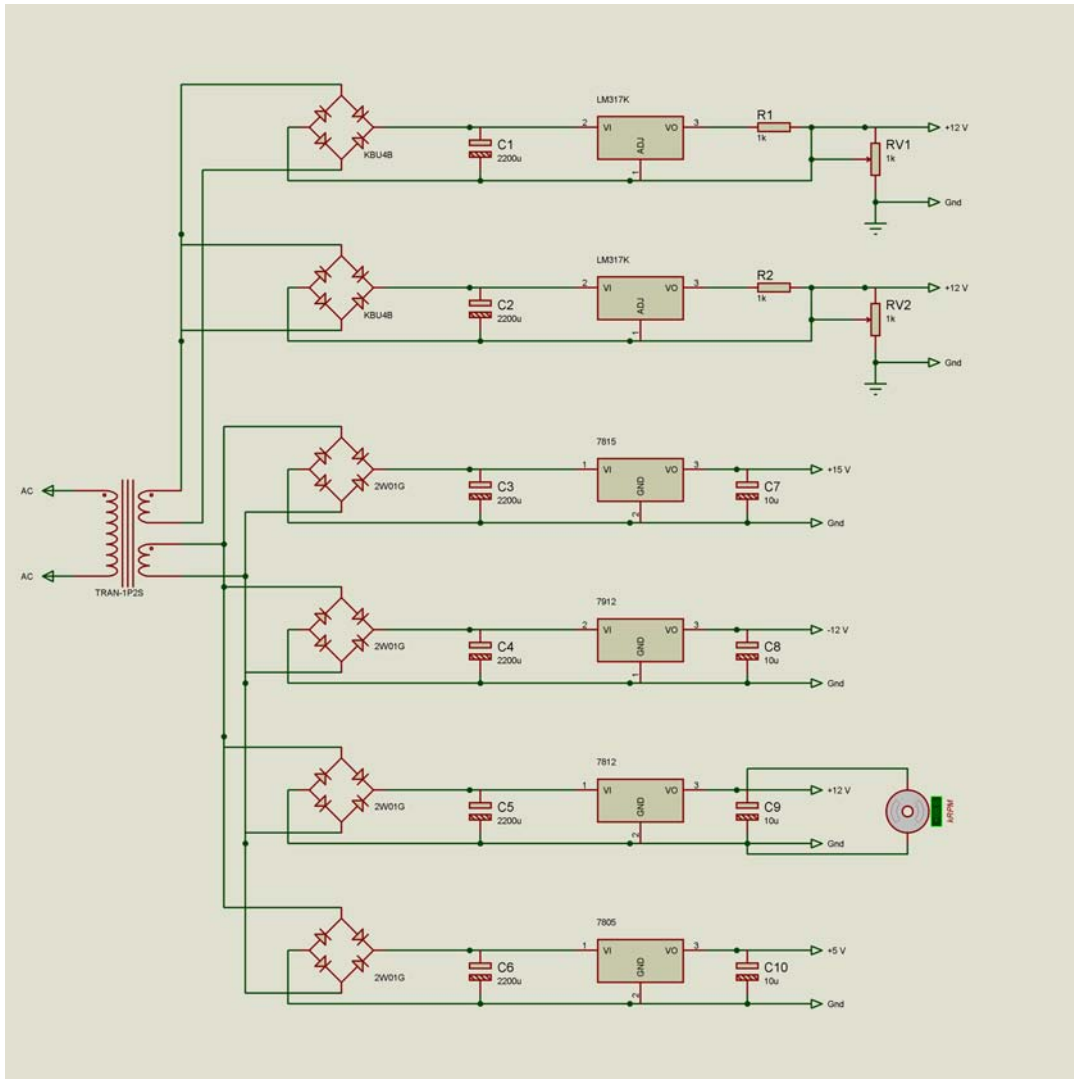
LM317K
KBU4B
C1
2200u
2
VI
VO
3
ADJ
1
R1
1k
RV1
1k
+12 V
Gnd

LM317K
KBU4B
C2
2200u
2
VI
VO
3
ADJ
1
R2
1k
RV2
1k
+12 V
Gnd

AC
AC
TRAN-1P2S

7815
2W01G
C3
2200u
1
VI
VO
3
GND
2
C7
10u
+15 V
Gnd

7912
2W01G
C4
2200u
2
VI
VO
3
GND
1
C8
10u
-12 V
Gnd

7812
2W01G
C5
2200u
VI
VO
3
GND
2
C9
10u
+12 V
Gnd
kRPM

7805
2W01G
C6
2200u
1
VI
VO
3
GND
2
C10
10u
+5 V
Gnd